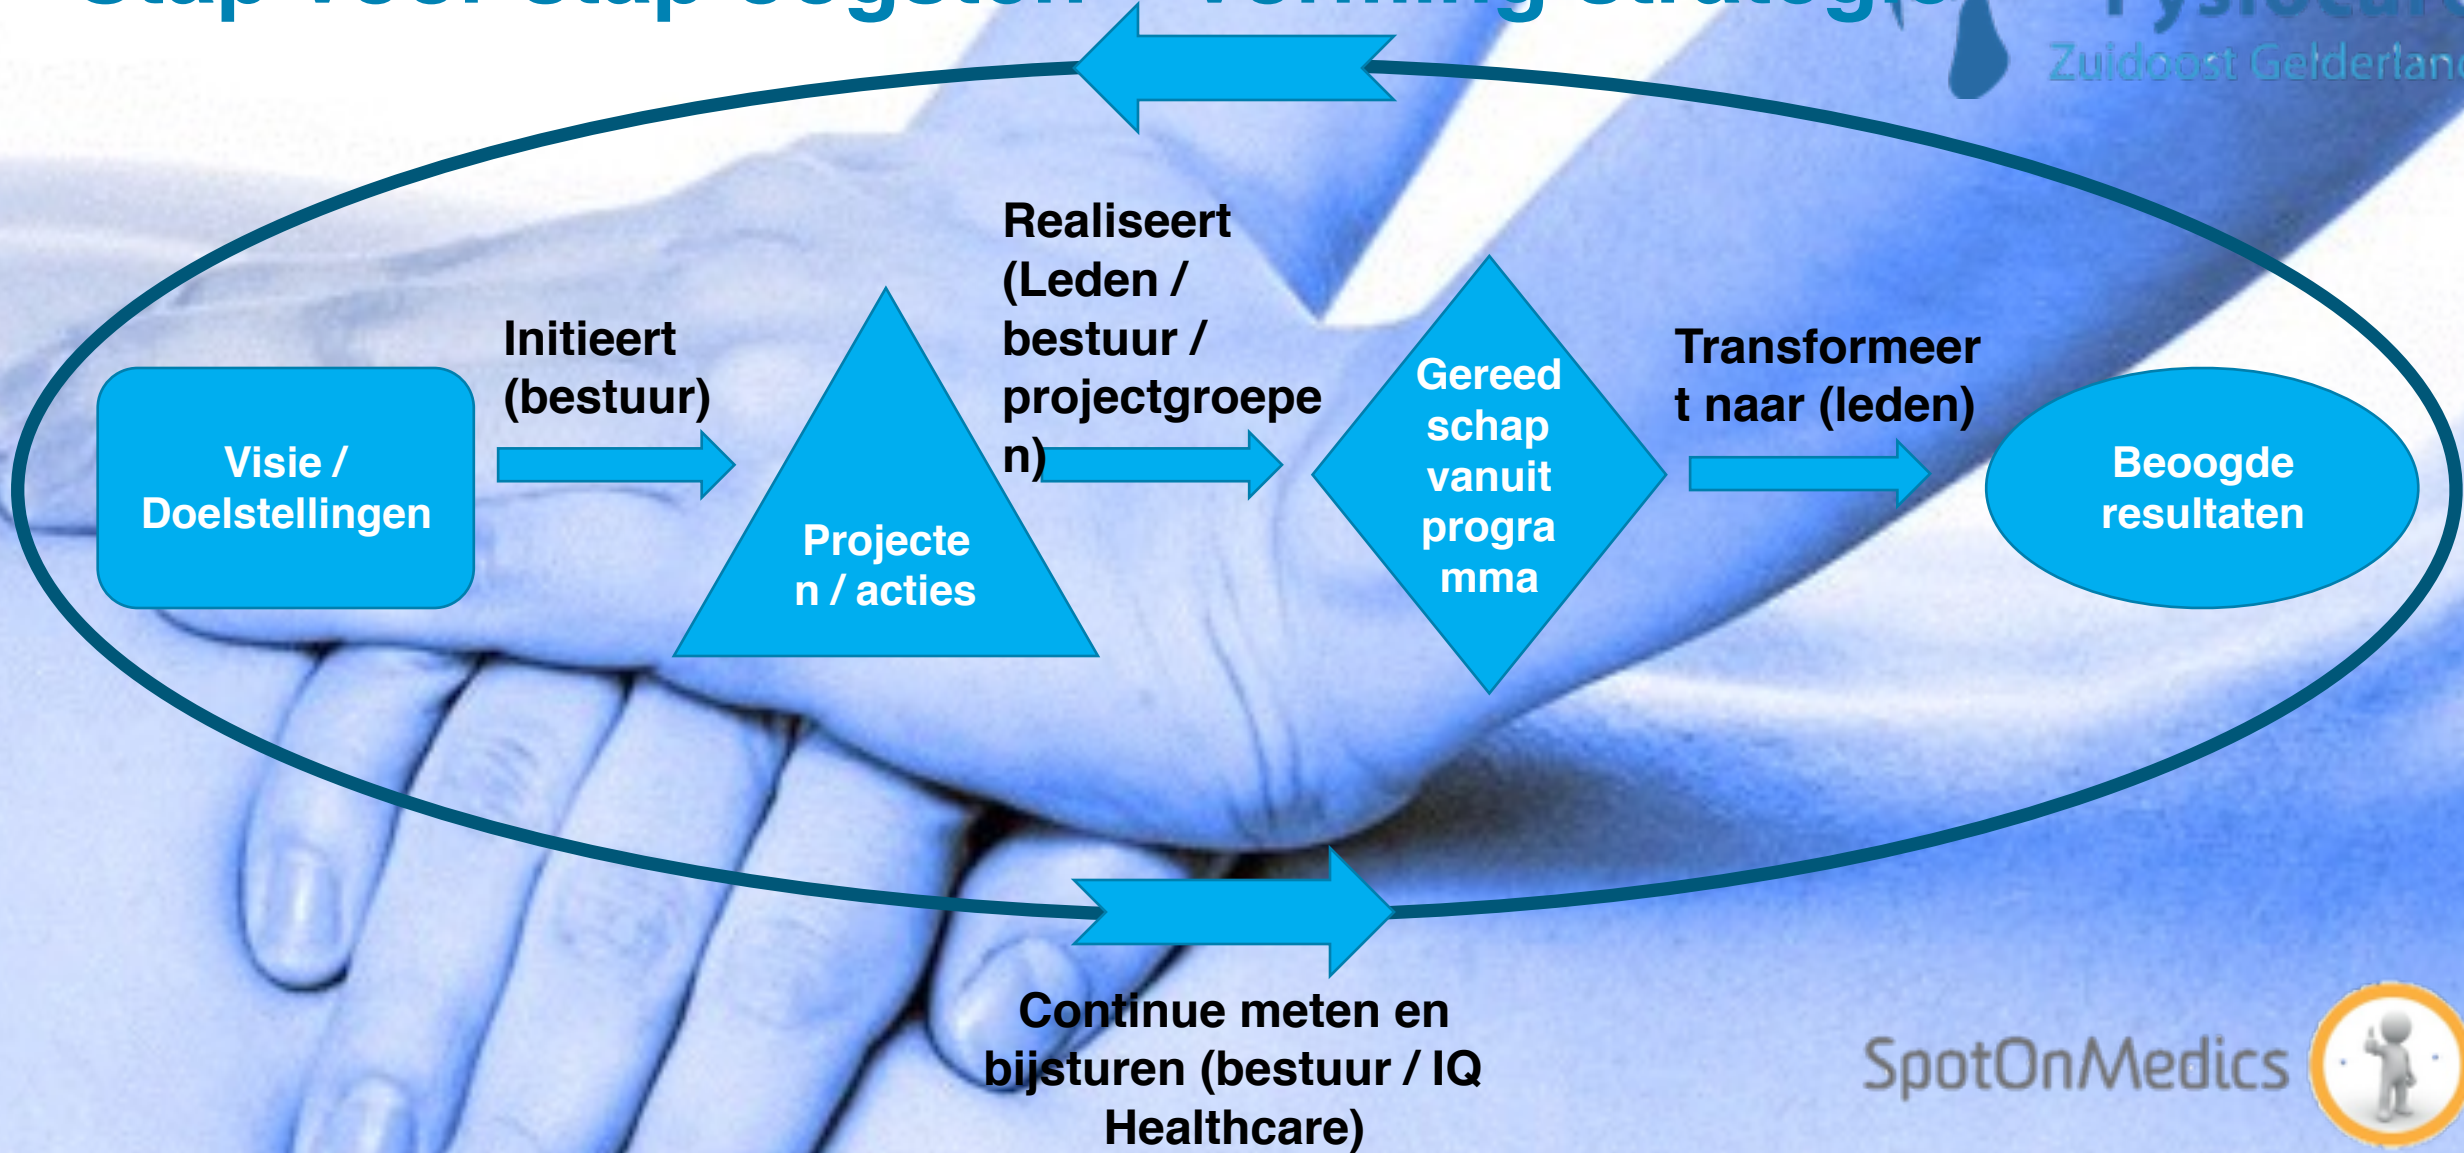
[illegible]

Zuidoost Gelderland

Visie / Doelstellingen

Initieert (bestuur)

Projecten / acties

Realiseert (Leden / bestuur / projectgroepen)

Gereedschap vanuit programma

Transformeert naar (leden)

Beoogde resultaten

Continue meten en bijsturen (bestuur / IQ Healthcare)

SpotOnMedics